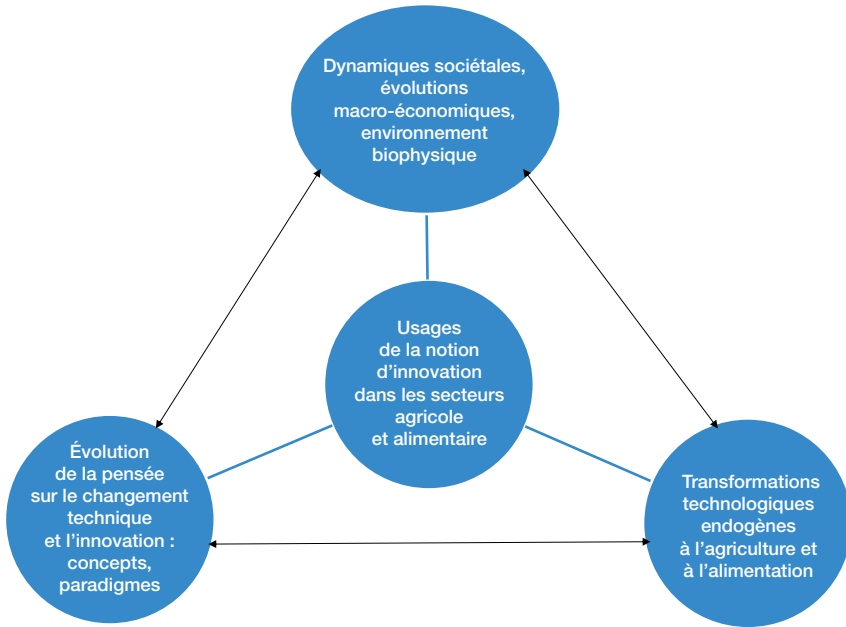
Dynamiques sociétales, évolutions macro-économiques, environnement biophysique

Usages de la notion d'innovation dans les secteurs agricole et alimentaire

Évolution de la pensée sur le changement technique et l'innovation : concepts, paradigmes

Transformations technologiques endogènes à l'agriculture et à l'alimentation